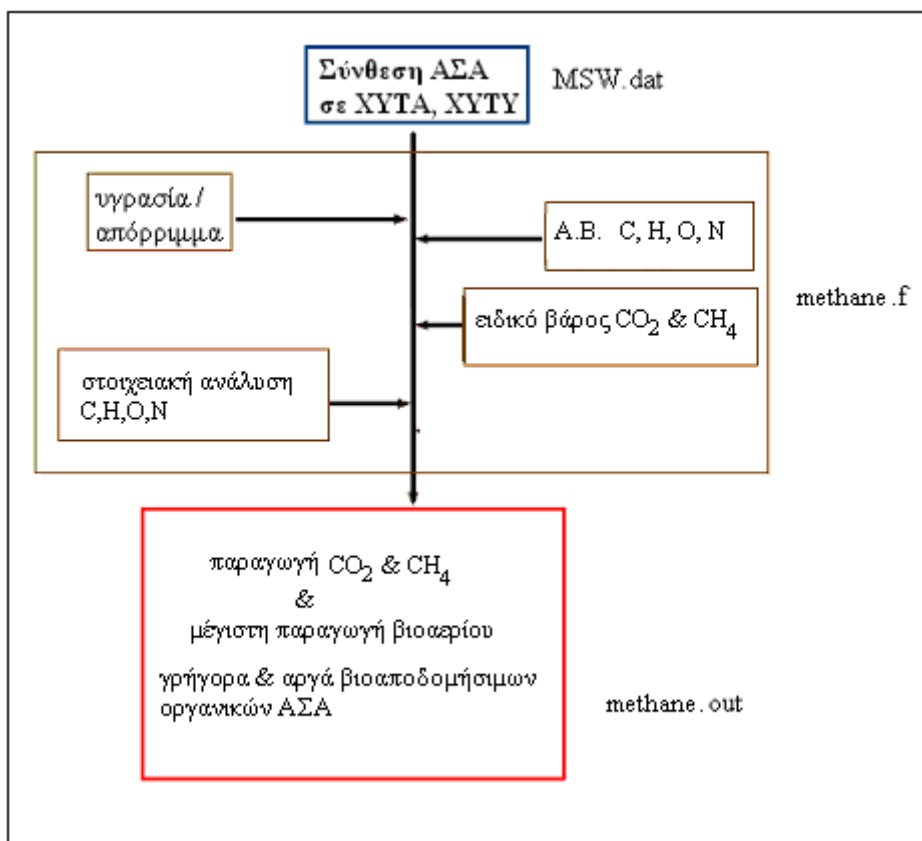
Σύνθεση ΑΣΑ σε ΧΥΤΑ, ΧΥΤΥ

MSW.dat

υγρασία / απόρριμμα

Α.Β. C, H, O, N

ειδικό βάρος $CO_2$ & $CH_4$

methane.f

στοιχειακή ανάλυση C,H,O,N

παραγωγή $CO_2$ & $CH_4$
&
μέγιστη παραγωγή βιοαερίου

γρήγορα & αργά βιοαποδομήσιμων οργανικών ΑΣΑ

methane.out